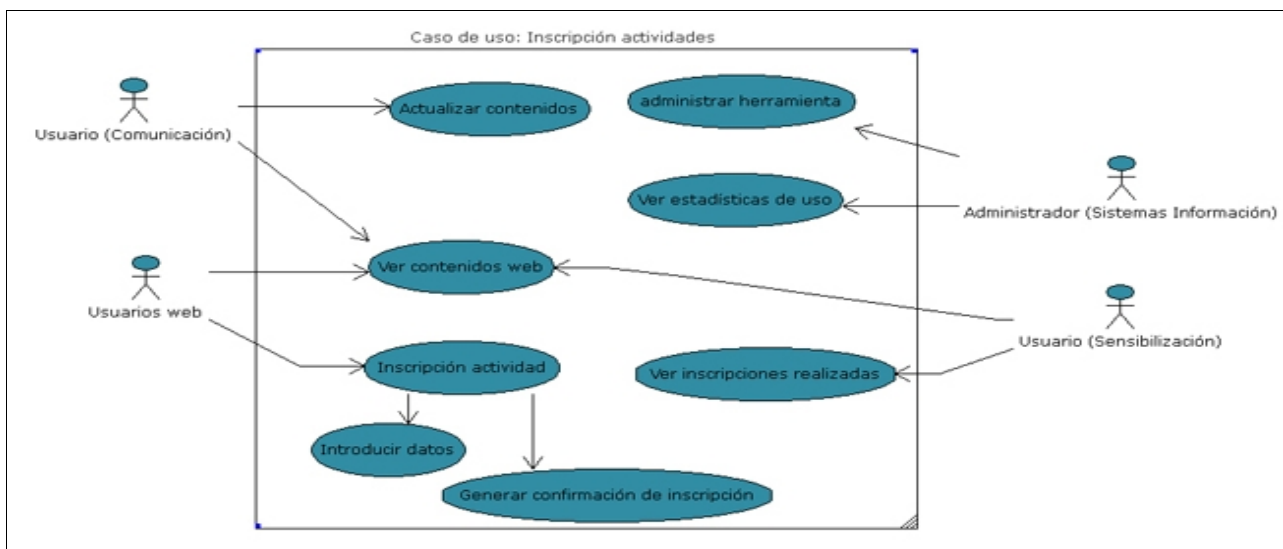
Caso de uso: Inscripción actividades

Usuario (Comunicación)

Actualizar contenidos

administrar herramienta

Ver estadísticas de uso

Administrador (Sistemas Información)

Usuarios web

Ver contenidos web

Usuario (Sensibilización)

Inscripción actividad

Ver inscripciones realizadas

Introducir datos

Generar confirmación de inscripción